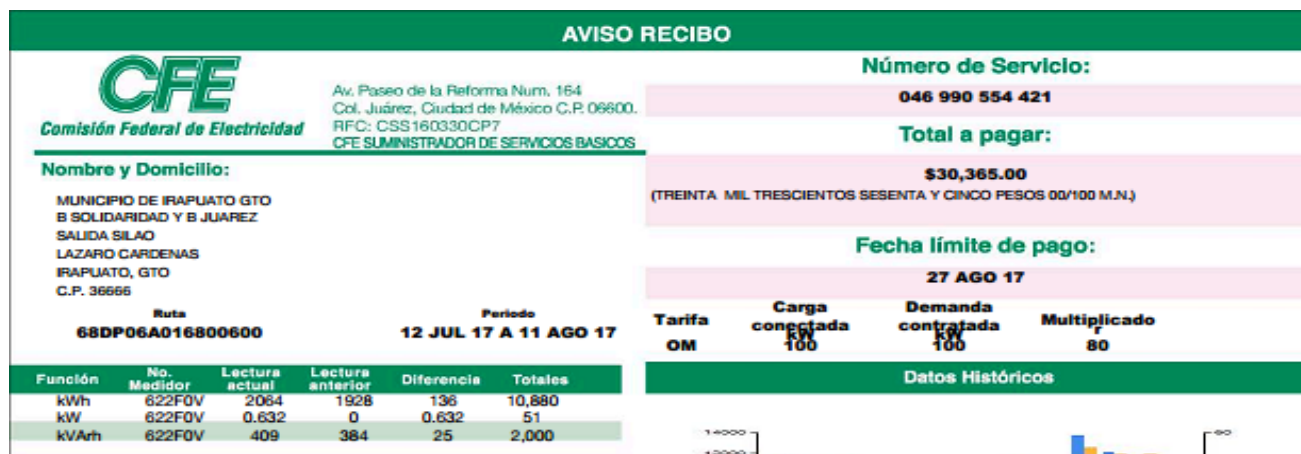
AVISO RECIBO

CFE
Comisión Federal de Electricidad

Av. Paseo de la Reforma Num. 164
Col. Juárez, Ciudad de México C.P. 06600.
RFC: CSS160330CP7
CFE SUMINISTRADOR DE SERVICIOS BASICOS

Nombre y Domicilio:

MUNICIPIO DE IRAPUATO GTO
B SOLIDARIDAD Y B JUAREZ
SALIDA SILAO
LAZARO CARDENAS
IRAPUATO, GTO
C.P. 36666

Ruta
68DP06A016800600

Periodo
12 JUL 17 A 11 AGO 17

Número de Servicio:
046 990 554 421

Total a pagar:
$30,365.00
(TREINTA MIL TRESCIENTOS SESENTA Y CINCO PESOS 00/100 M.N.)

Fecha límite de pago:
27 AGO 17

| Tarifa | Carga conectada kW | Demanda contratada kW | Multiplicador |
|---|---|---|---|
| OM | 100 | 100 | 80 |

| Función | No. Medidor | Lectura actual | Lectura anterior | Diferencia | Totales |
|---|---|---|---|---|---|
| kWh | 622F0V | 2064 | 1928 | 136 | 10,880 |
| kW | 622F0V | 0.632 | 0 | 0.632 | 51 |
| kVArh | 622F0V | 409 | 384 | 25 | 2,000 |

Datos Históricos

14000
12000
60